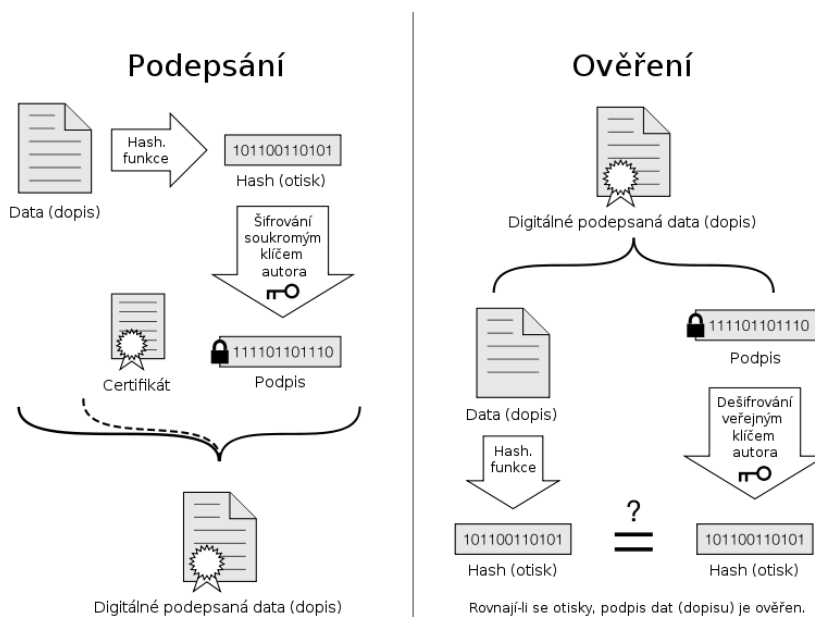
Podepsání

Data (dopis)

Hash. funkce

101100110101

Hash (otisk)

Šifrování soukromým klíčem autora

Certifikát

111101101110

Podpis

Digitálně podepsaná data (dopis)

Ověření

Digitálně podepsaná data (dopis)

111101101110

Podpis

Data (dopis)

Dešifrování veřejným klíčem autora

Hash. funkce

?
=

101100110101

Hash (otisk)

101100110101

Hash (otisk)

Rovnají-li se otisky, podpis dat (dopisu) je ověřen.